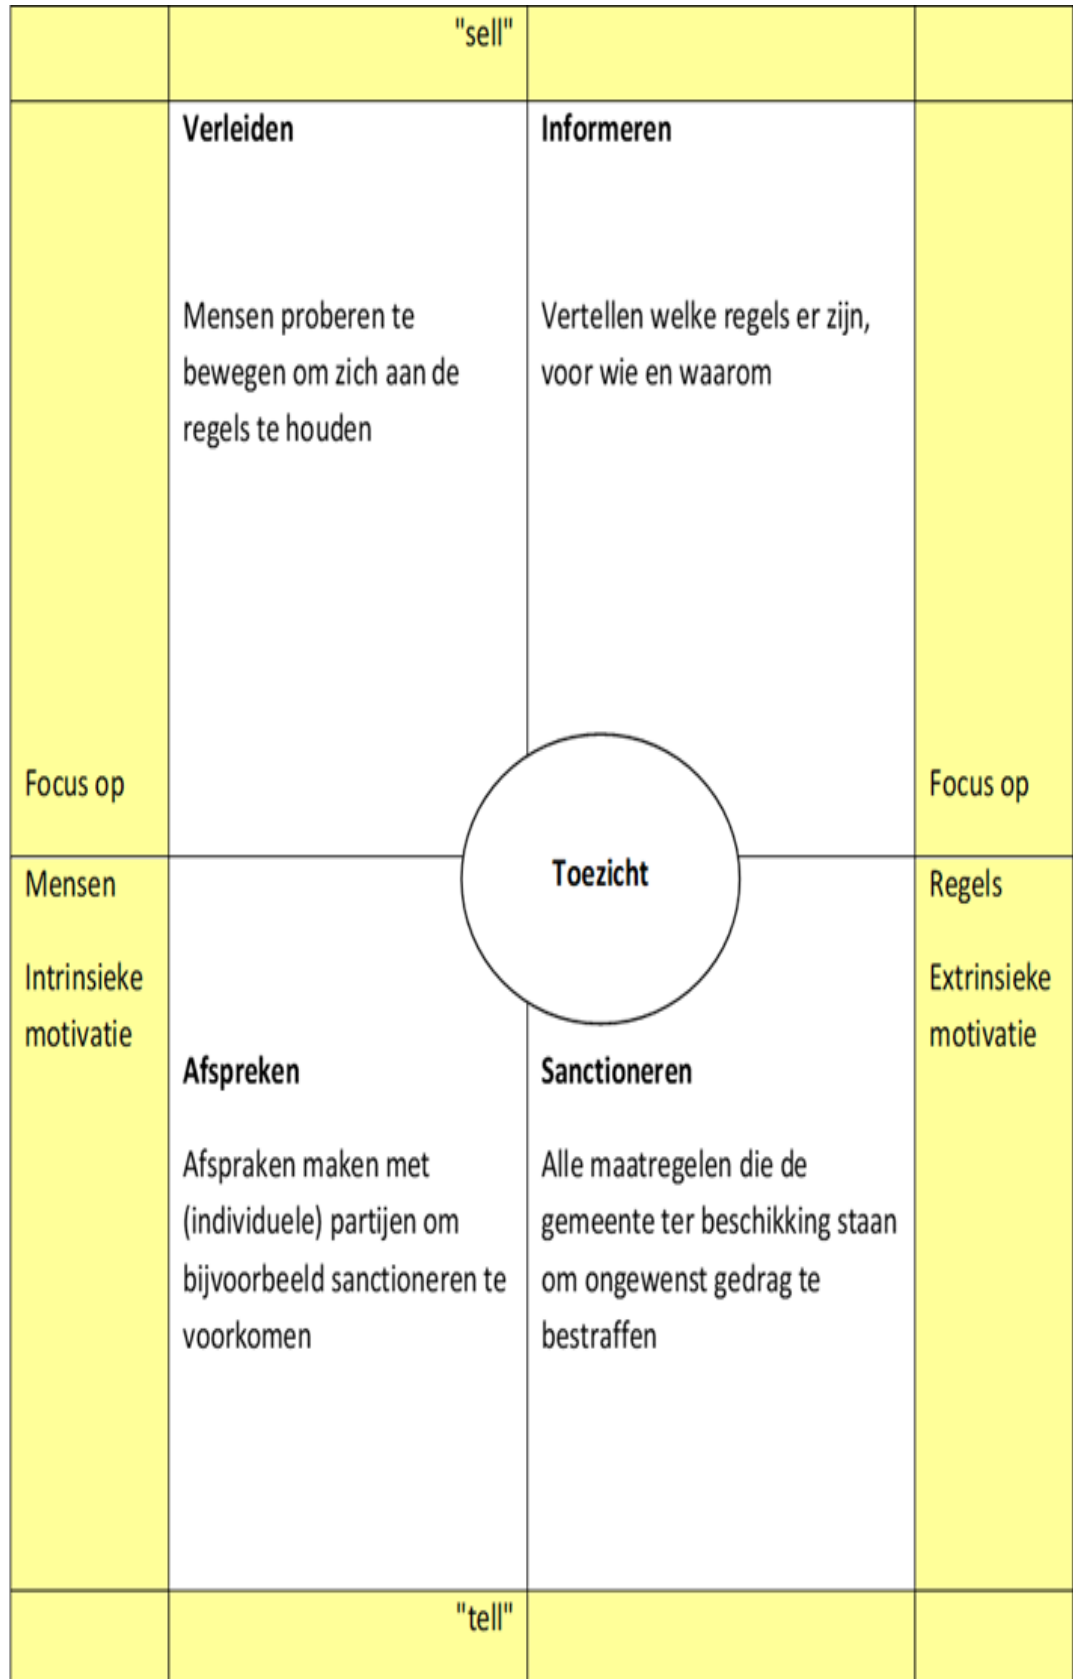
"sell"

Verleiden

Mensen proberen te bewegen om zich aan de regels te houden

Informeren

Vertellen welke regels er zijn, voor wie en waarom

Focus op

Mensen

Intrinsieke motivatie

Toezicht

Focus op

Regels

Extrinsieke motivatie

Afspreken

Afspraken maken met (individuele) partijen om bijvoorbeeld sanctioneren te voorkomen

Sanctioneren

Alle maatregelen die de gemeente ter beschikking staan om ongewenst gedrag te bestraffen

"tell"